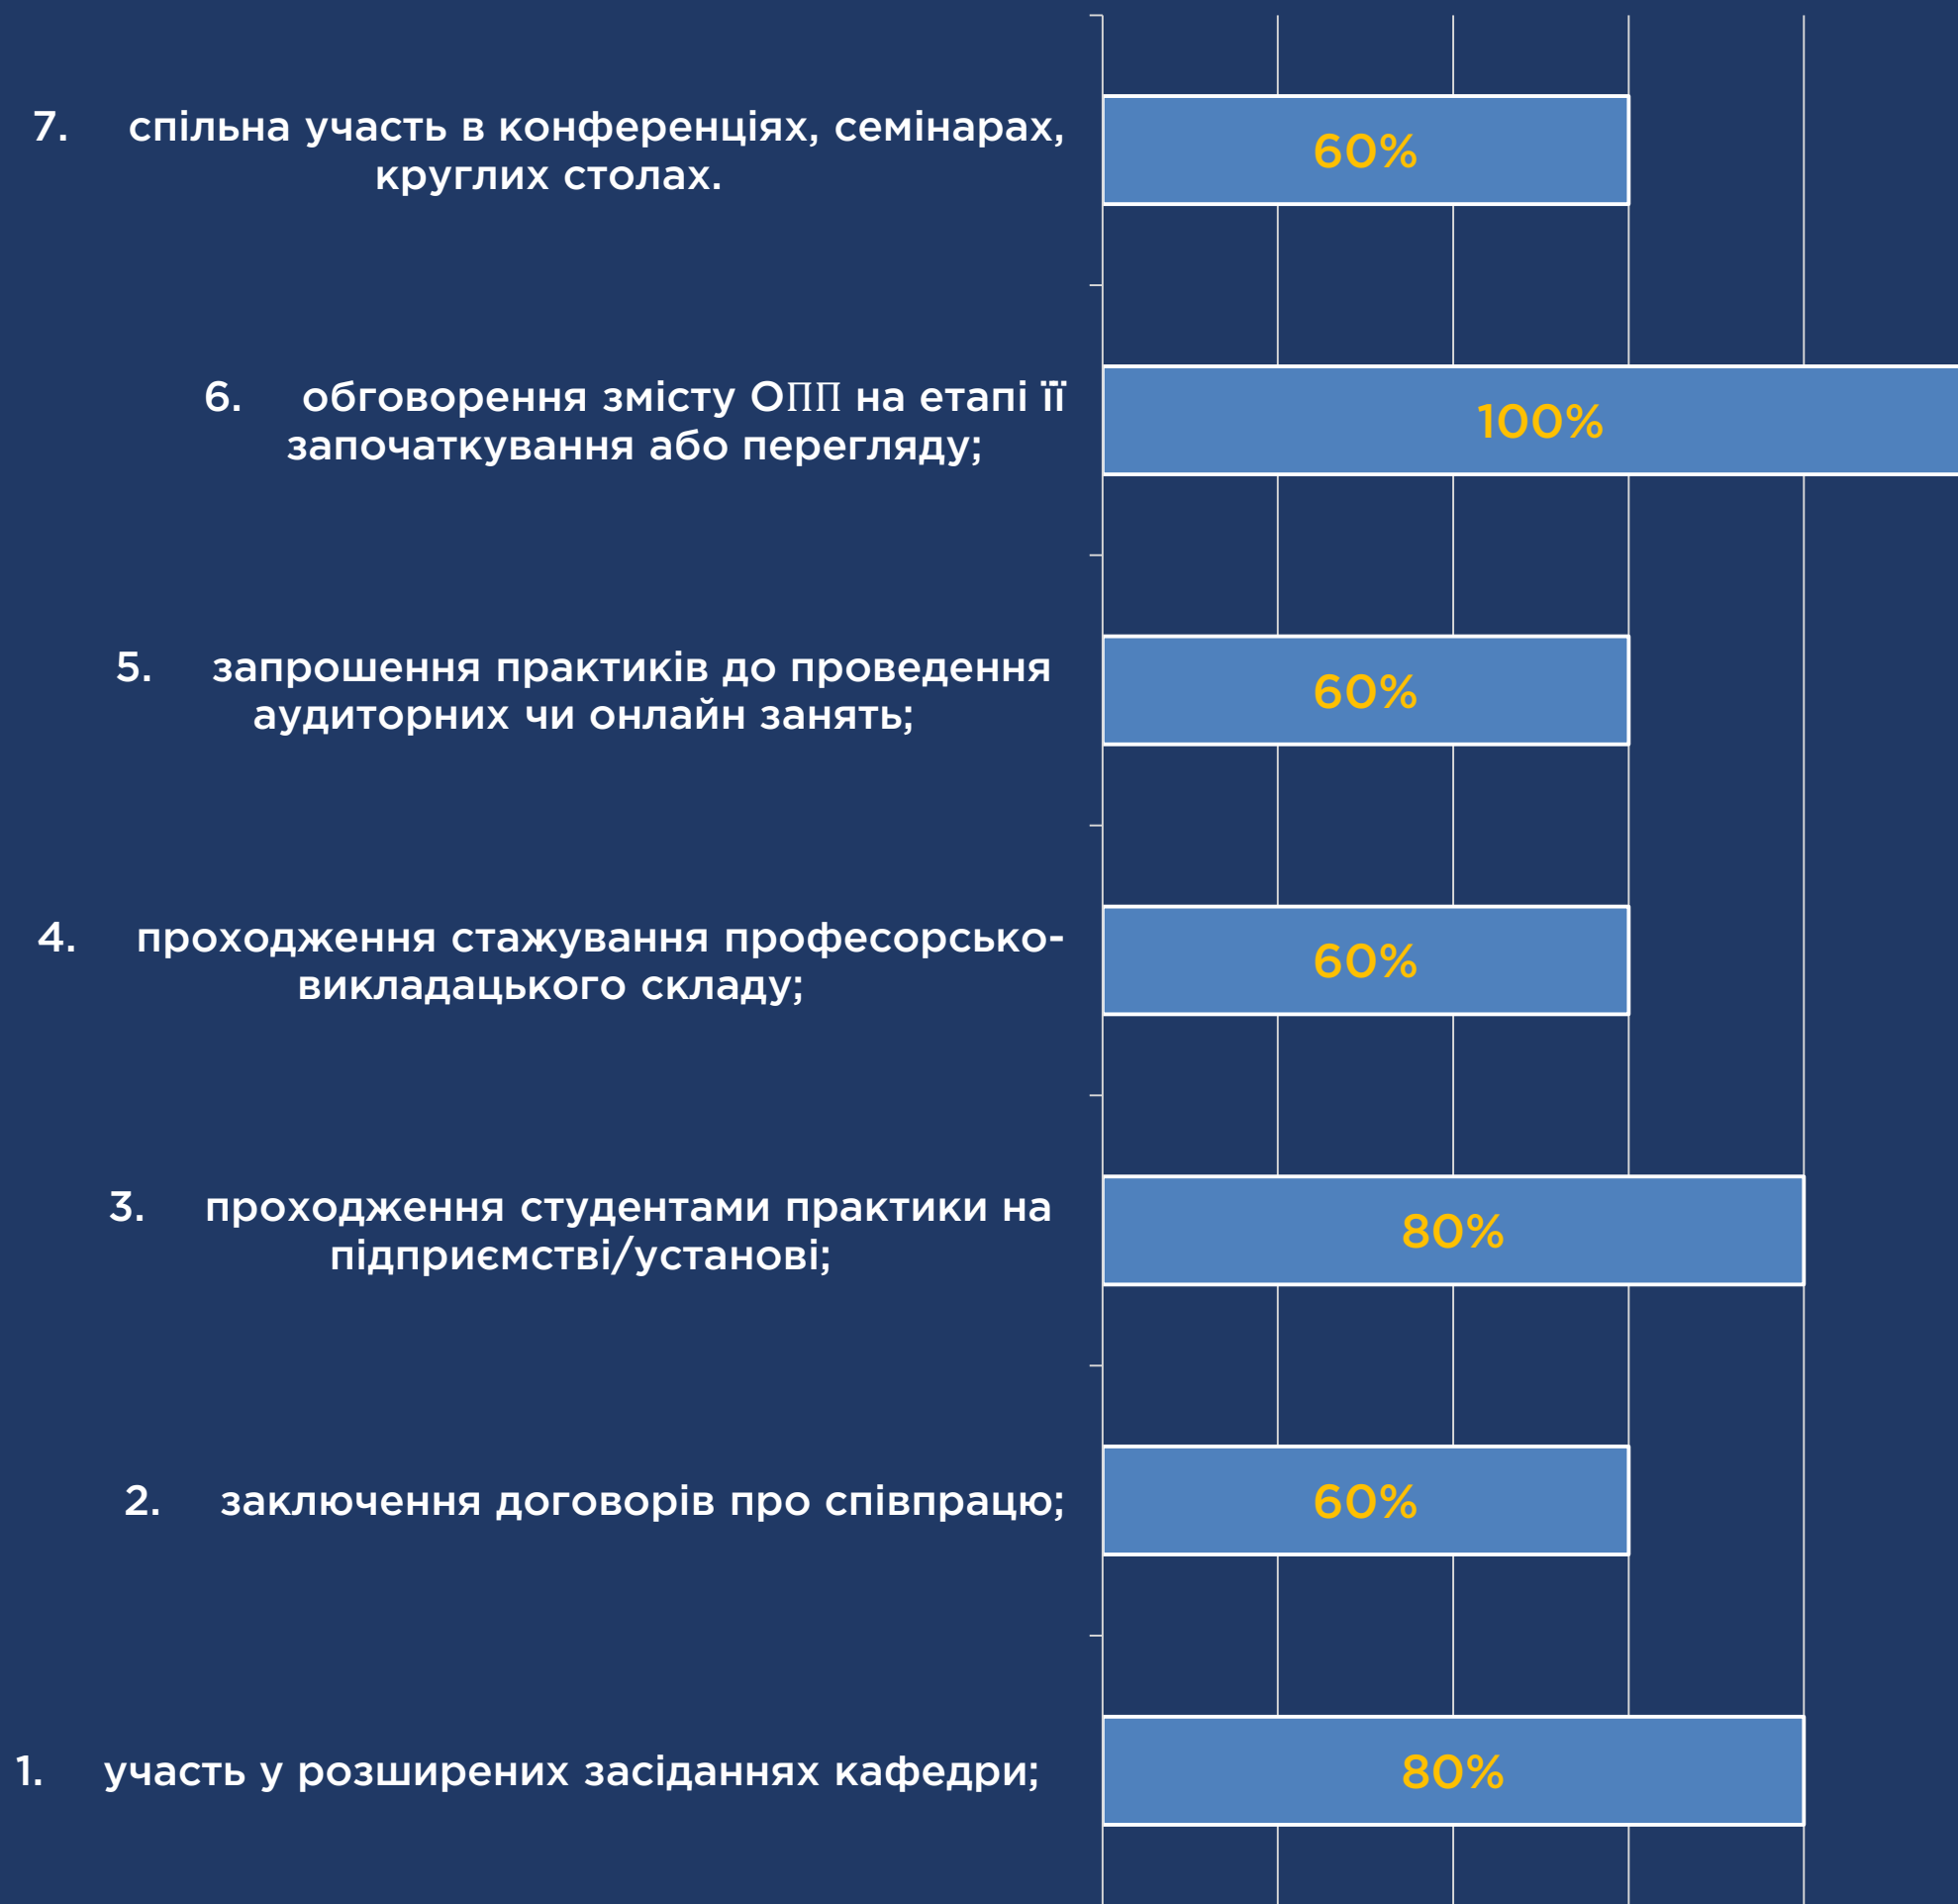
7. спільна участь в конференціях, семінарах, круглих столах.

60%

6. обговорення змісту ОПП на етапі її започаткування або перегляду;

100%

5. запрошення практиків до проведення аудиторних чи онлайн занять;

60%

4. проходження стажування професорсько-викладацького складу;

60%

3. проходження студентами практики на підприємстві/установі;

80%

2. заключення договорів про співпрацю;

60%

1. участь у розширених засіданнях кафедри;

80%